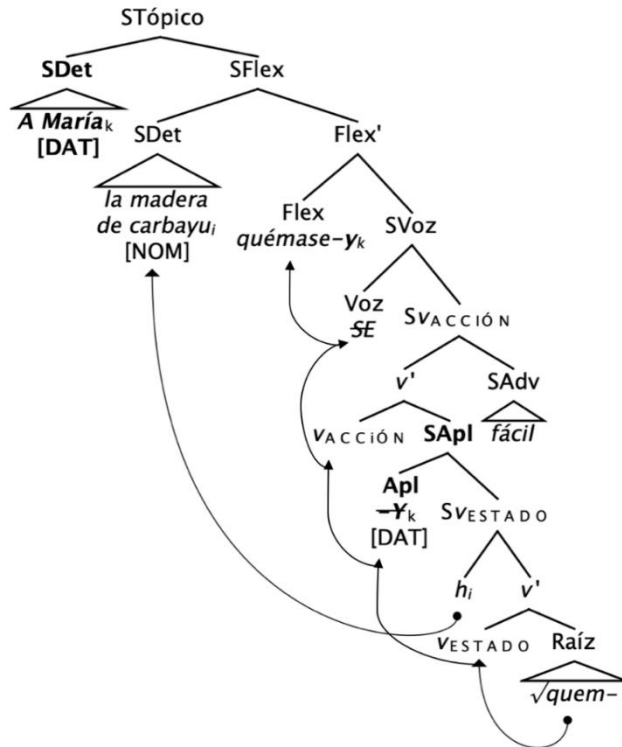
STópico

SDet

A María$_k$ [DAT]

SFlex

SDet

la madera de carbayu$_i$ [NOM]

Flex'

Flex quémase-y$_k$

SVoz

Voz ~~SE~~

Sv$_{ACCIÓN}$

v'

SAdv

fácil

v$_{ACCIÓN}$

SApl

Apl ~~-Y~~$_k$ [DAT]

Sv$_{ESTADO}$

h$_i$

v'

v$_{ESTADO}$

Raíz

$\sqrt{quem-}$